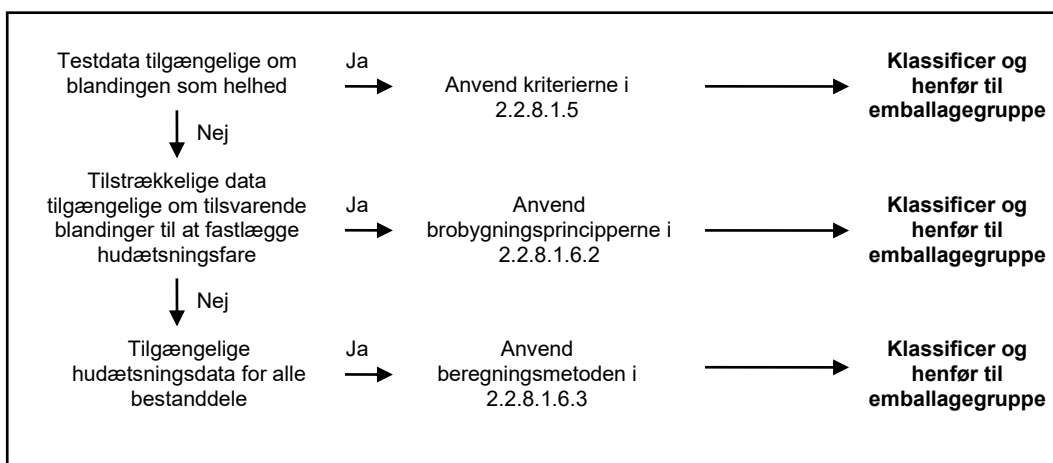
Testdata tilgængelige om blandingen som helhed

Ja

Anvend kriterierne i 2.2.8.1.5

**Klassificer og henfør til emballagegruppe**

Nej

Tilstrækkelige data tilgængelige om tilsvarende blandinger til at fastlægge hudætsningsfare

Ja

Anvend brobygningsprincipperne i 2.2.8.1.6.2

**Klassificer og henfør til emballagegruppe**

Nej

Tilgængelige hudætsningsdata for alle bestanddele

Ja

Anvend beregningsmetoden i 2.2.8.1.6.3

**Klassificer og henfør til emballagegruppe**